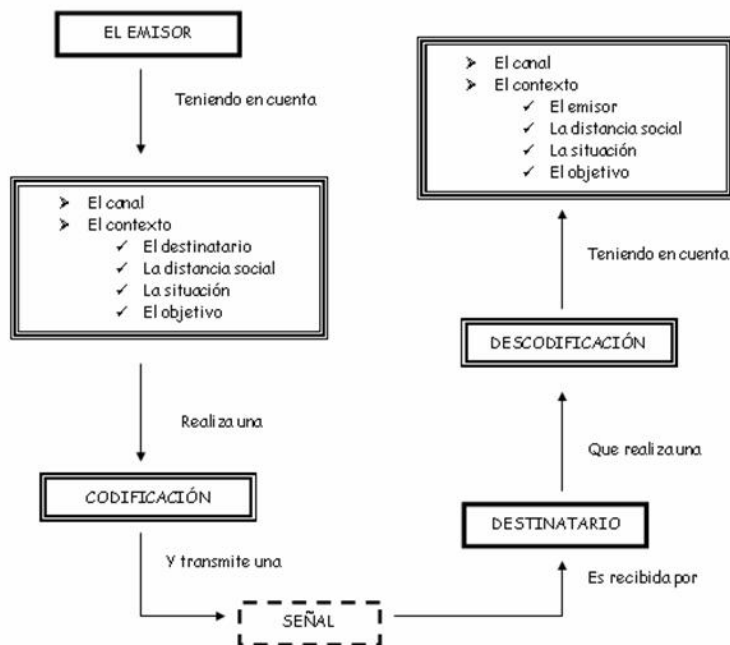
EL EMISOR

Teniendo en cuenta

- El canal
- El contexto
  - ✓ El destinatario
  - ✓ La distancia social
  - ✓ La situación
  - ✓ El objetivo

Realiza una

CODIFICACIÓN

Y transmite una

SEÑAL

Es recibida por

DESTINATARIO

Que realiza una

DESCODIFICACIÓN

Teniendo en cuenta

- El canal
- El contexto
  - ✓ El emisor
  - ✓ La distancia social
  - ✓ La situación
  - ✓ El objetivo